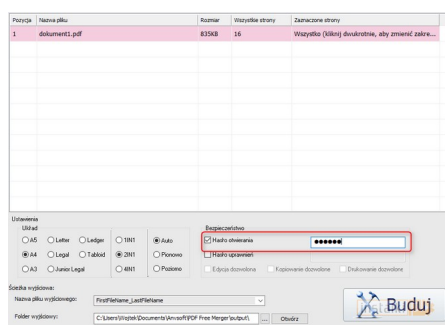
| Pozycja | Nazwa pliku | Rozmiar | Wszystkie strony | Zaznaczone strony |
|---|---|---|---|---|
| 1 | dokument1.pdf | 835KB | 16 | Wszystko (kliknij dwukrotnie, aby zmienić zakre... |

Ustawienia
Układ
A5 Letter Ledger 1IN1 Auto
A4 Legal Tabloid 2IN1 Pionowo
A3 Junior Legal 4IN1 Poziomo

Bezpieczeństwo
Hasło otwierania ••••••
Hasło uprawnień
Edycja dozwolona Kopiowanie dozwolone Drukowanie dozwolone

Ścieżka wyjściowa:
Nazwa pliku wyjściowego: FirstFileName_LastFileName
Folder wyjściowy: C:\Users\Wojtek\Documents\Anvsoft\PDF Free Merger\output\ ... Otwórz

Buduj